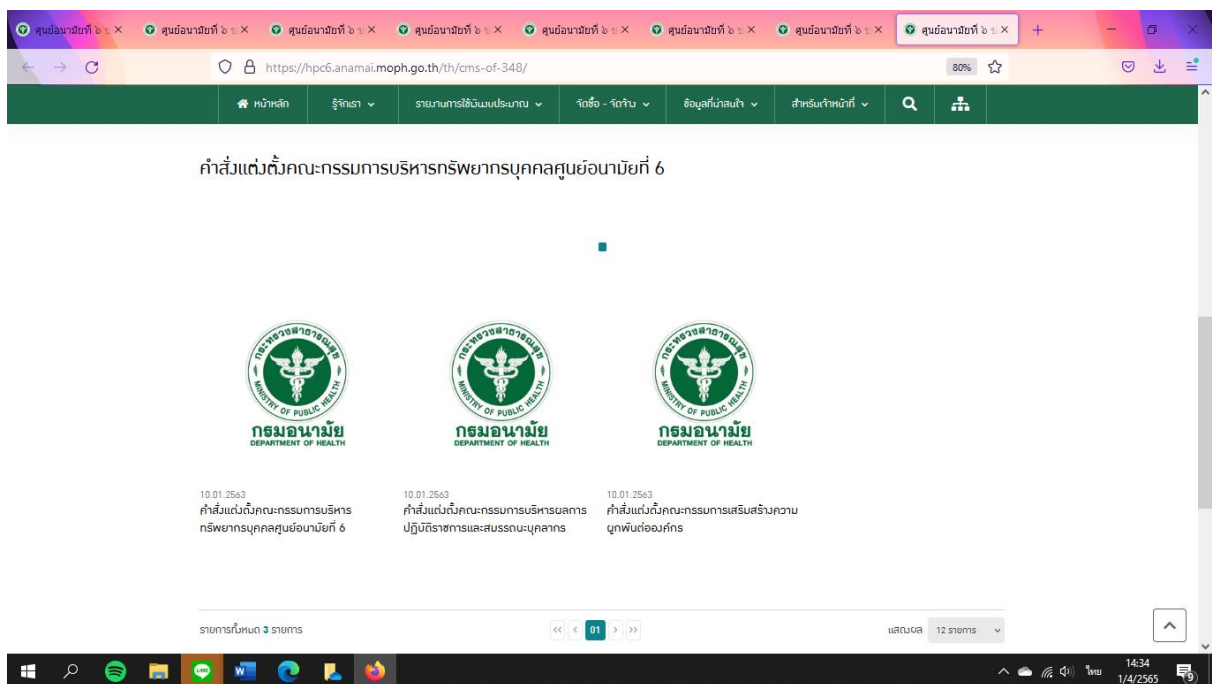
ศูนย์อนามัยที่ ๖ ข ×
ศูนย์อนามัยที่ ๖ ข ×
ศูนย์อนามัยที่ ๖ ข ×
ศูนย์อนามัยที่ ๖ ข ×
ศูนย์อนามัยที่ ๖ ข ×
ศูนย์อนามัยที่ ๖ ข ×
ศูนย์อนามัยที่ ๖ ข ×
ศูนย์อนามัยที่ ๖ ข ×

https://hpc6.anamai.moph.go.th/th/cms-of-348/
80%

หน้าหลัก | รู้จักเรา | รายงานการใช้เงินงบประมาณ | จัดซื้อ - จัดจ้าง | ข้อมูลที่น่าสนใจ | สำหรับเจ้าหน้าที่

คำสั่งแต่งตั้งคณะกรรมการบริหารทรัพยากรบุคคลศูนย์อนามัยที่ 6

กระทรวงสาธารณสุข MINISTRY OF PUBLIC HEALTH
กรมอนามัย DEPARTMENT OF HEALTH
10.01.2563
คำสั่งแต่งตั้งคณะกรรมการบริหารทรัพยากรบุคคลศูนย์อนามัยที่ 6

กระทรวงสาธารณสุข MINISTRY OF PUBLIC HEALTH
กรมอนามัย DEPARTMENT OF HEALTH
10.01.2563
คำสั่งแต่งตั้งคณะกรรมการบริหารผลการปฏิบัติราชการและสมรรถนะบุคลากร

กระทรวงสาธารณสุข MINISTRY OF PUBLIC HEALTH
กรมอนามัย DEPARTMENT OF HEALTH
10.01.2563
คำสั่งแต่งตั้งคณะกรรมการเสริมสร้างความผูกพันต่อองค์กร

รายการทั้งหมด 3 รายการ
01
แสดงผล 12 รายการ

ไทย 14:34 1/4/2565